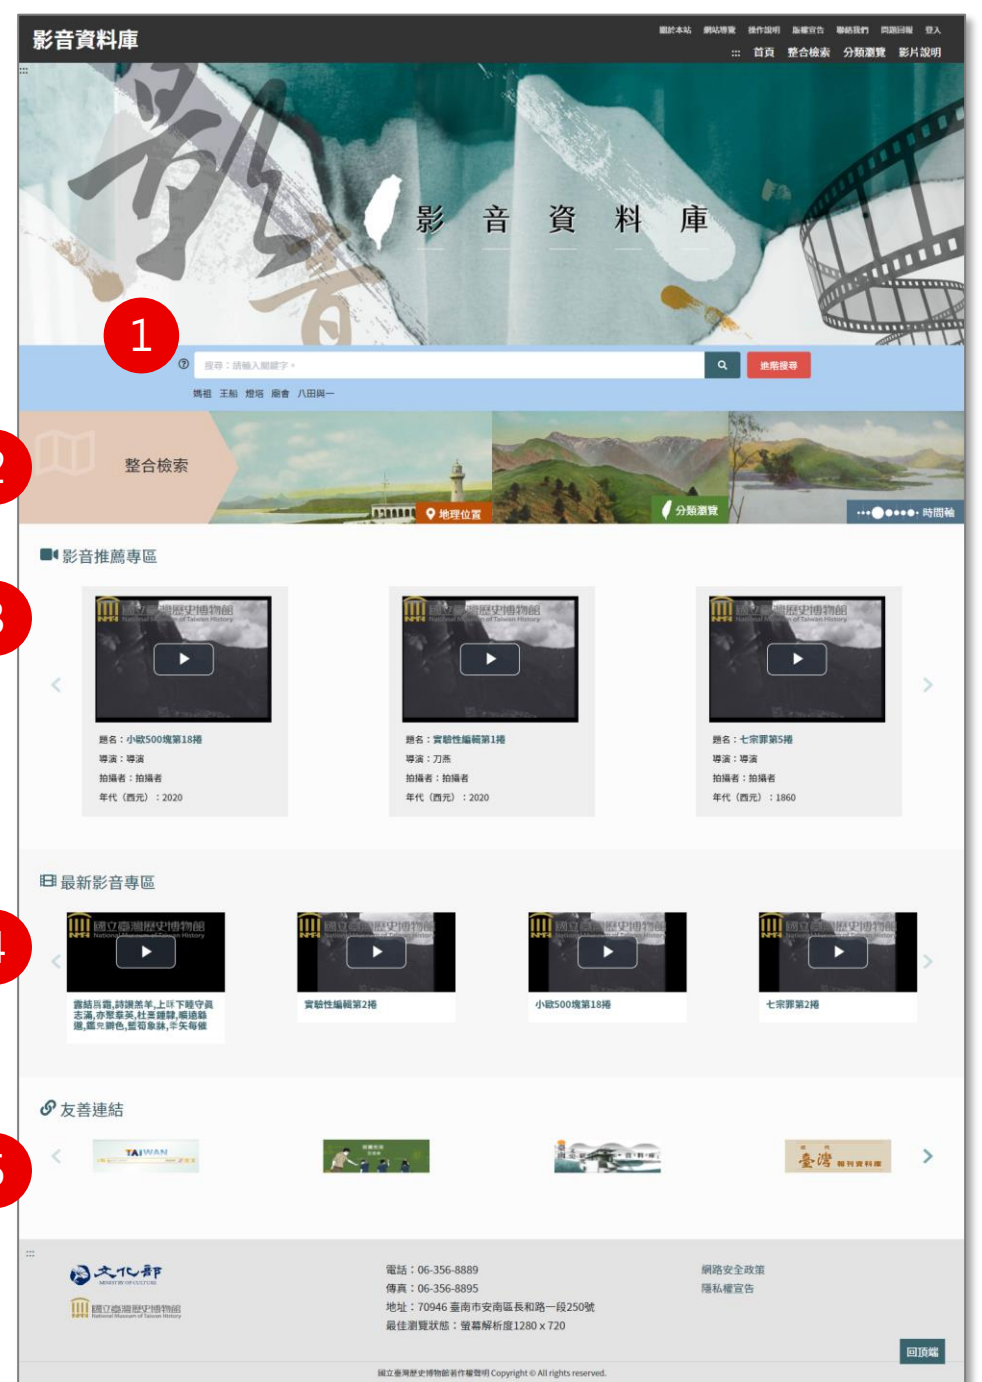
影音資料庫

關於本站 網站導覽 操作說明 版權宣告 聯絡我們 問題回報 登入

::: 首頁 整合檢索 分類瀏覽 影片說明

:::

影 音 資 料 庫

1

搜尋：請輸入關鍵字。

進階搜尋

媽祖 王船 燈塔 廟會 八田與一

2

整合檢索

地理位置

分類瀏覽

時間軸

影音推薦專區

3

題名：小歐500塊第18捲
導演：導演
拍攝者：拍攝者
年代（西元）：2020

題名：實驗性編輯第1捲
導演：刀燕
拍攝者：拍攝者
年代（西元）：2020

題名：七宗罪第5捲
導演：導演
拍攝者：拍攝者
年代（西元）：1860

最新影音專區

4

露結爲霜,詩讚羔羊,上下下睦守真志滿,亦聚豪英,杜稾鍾隸,嚴遠縣邈,龐允謝色,藍筍象牀,乖矢每催

實驗性編輯第2捲

小歐500塊第18捲

七宗罪第2捲

友善連結

5

TAIWAN

臺灣

:::

文化部

國立臺灣歷史博物館
National Museum of Taiwan History

電話：06-356-8889
傳真：06-356-8895
地址：70946 臺南市安南區長和路一段250號
最佳瀏覽狀態：螢幕解析度1280 x 720

網路安全政策
隱私權宣告

回頂端

國立臺灣歷史博物館著作權聲明 Copyright © All rights reserved.